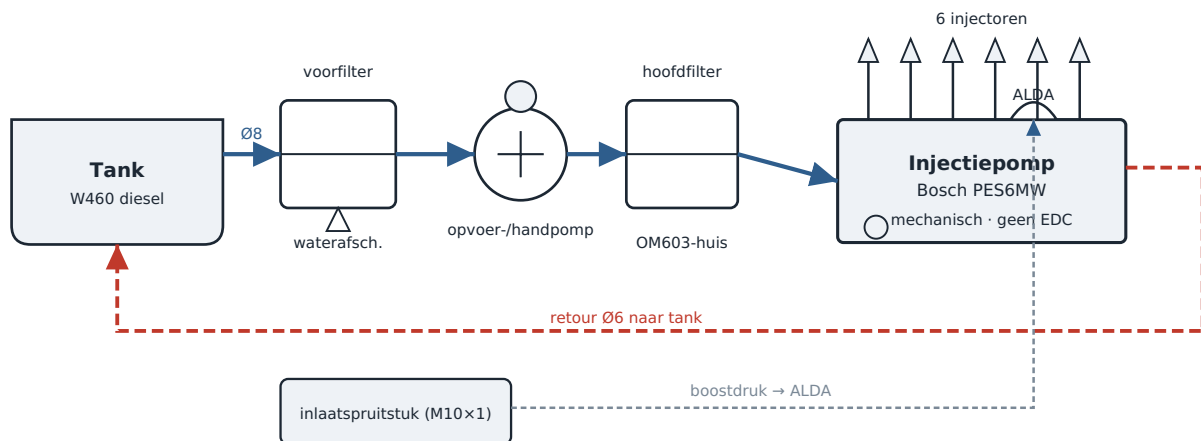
6 injectoren

voorfilter

hoofdfilter

ALDA

Ø8

Tank
W460 diesel

Injectiepomp
Bosch PES6MW
mechanisch · geen EDC

waterafsch.

opvoer-/handpomp

OM603-huis

retour Ø6 naar tank

inlaatspruitstuk (M10×1)

boostdruk → ALDA